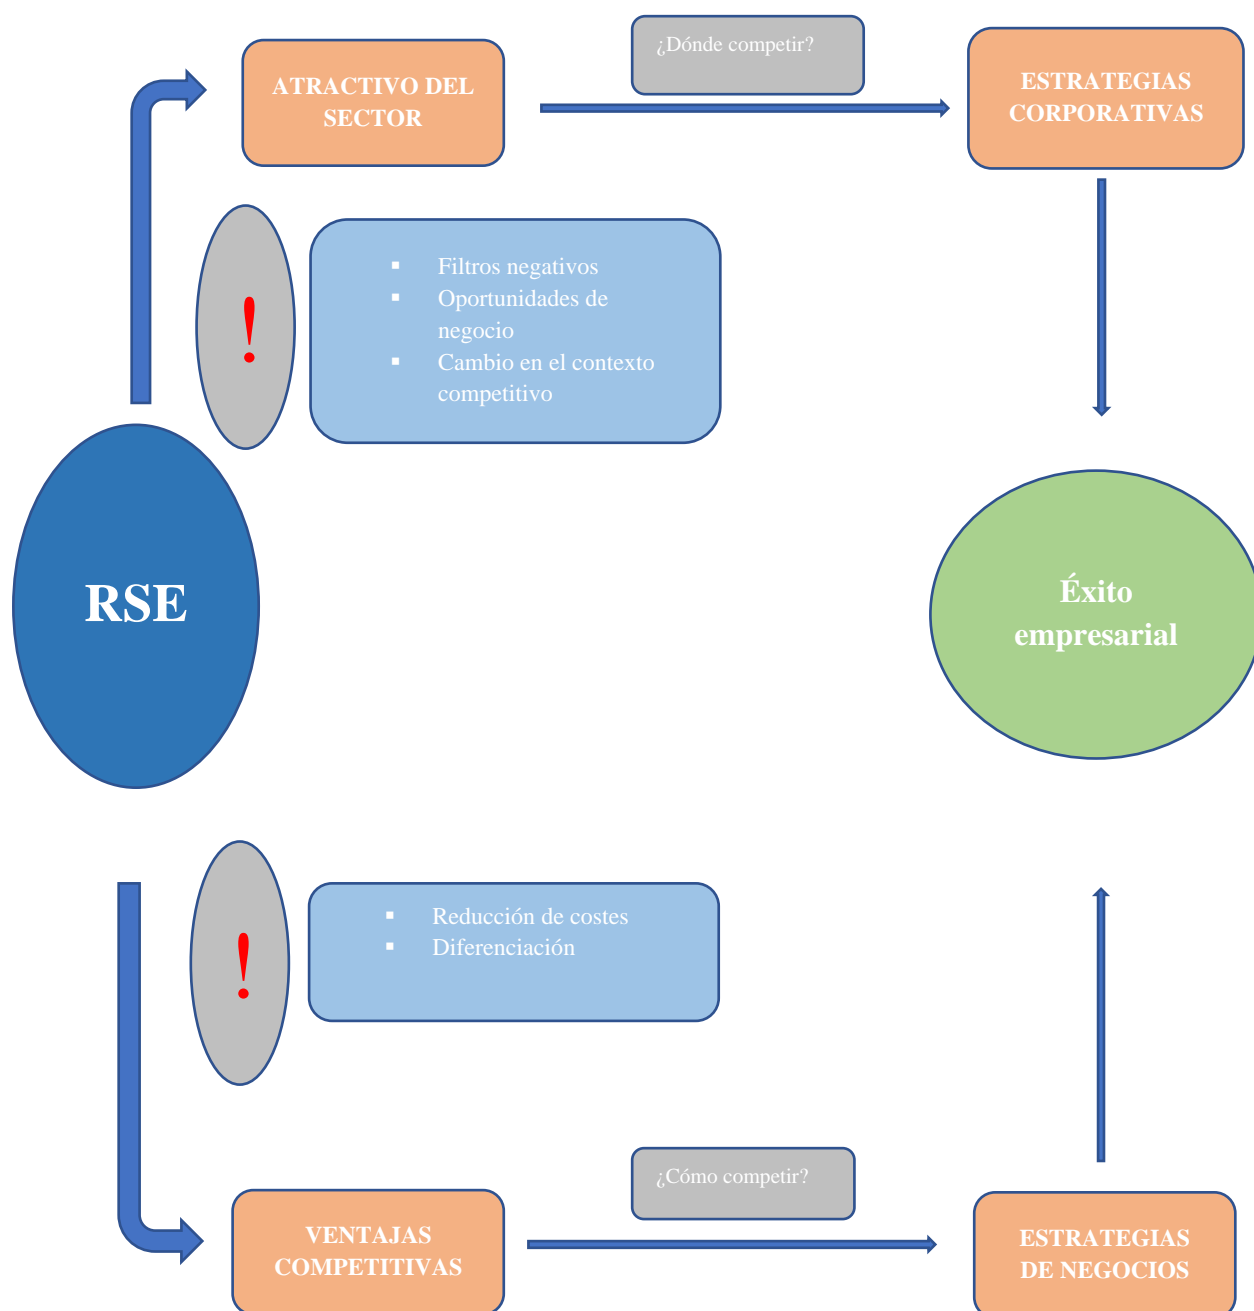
¿Dónde competir?

ATRACTIVO DEL SECTOR

ESTRATEGIAS CORPORATIVAS

!

- Filtros negativos
- Oportunidades de negocio
- Cambio en el contexto competitivo

RSE

Éxito empresarial

!

- Reducción de costes
- Diferenciación

¿Cómo competir?

VENTAJAS COMPETITIVAS

ESTRATEGIAS DE NEGOCIOS